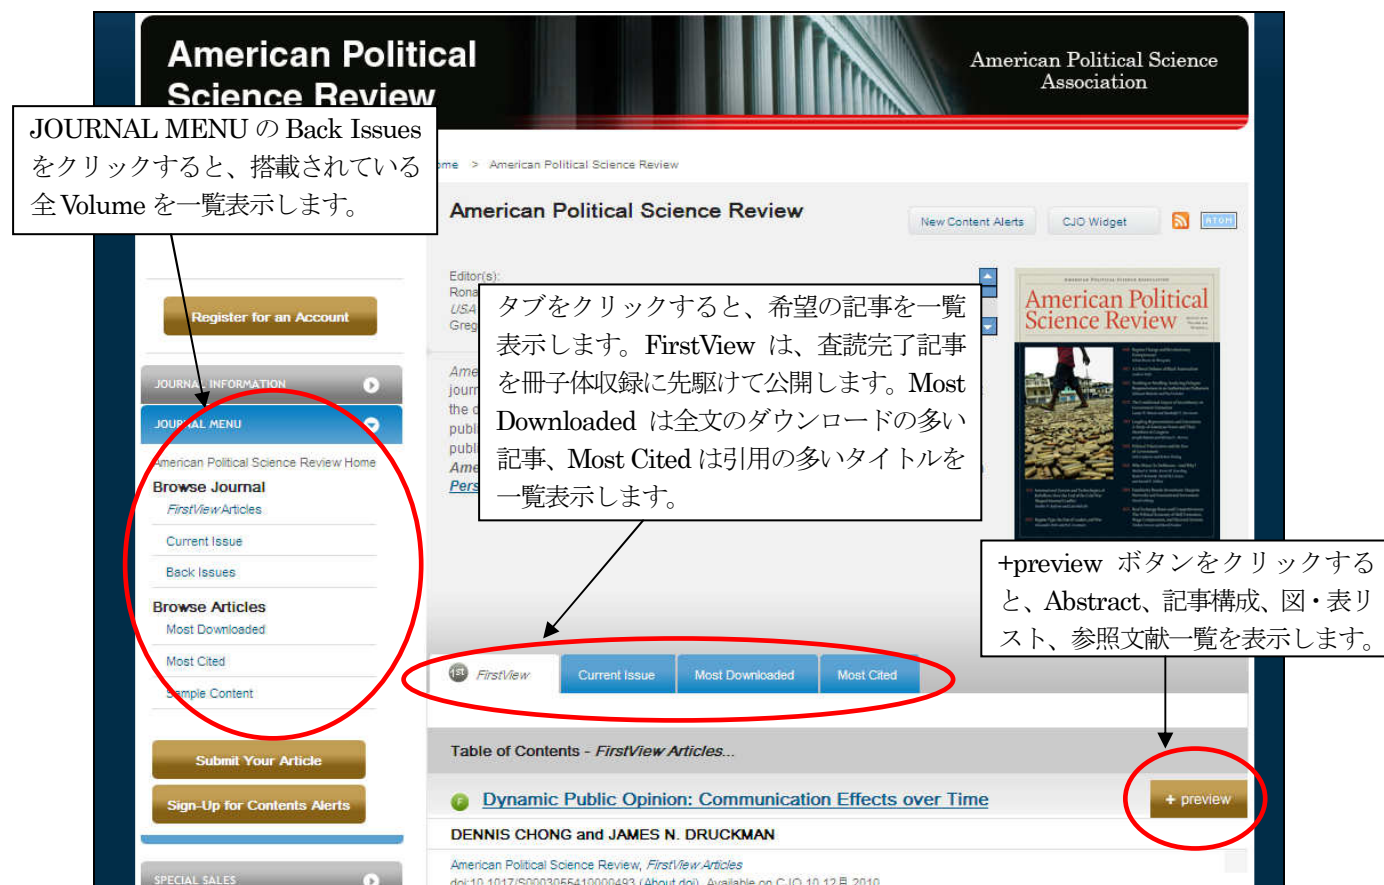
American Political Science Review

American Political Science Association

JOURNAL MENU の Back Issues をクリックすると、搭載されている全 Volume を一覧表示します。

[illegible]me > American Political Science Review

American Political Science Review

New Content Alerts

CJO Widget

ATOM

Editor(s):
Rona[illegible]
USA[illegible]
Greg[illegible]

Ame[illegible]
journ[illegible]
the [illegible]
publ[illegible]
publ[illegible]
Ame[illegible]
Pers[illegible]

タブをクリックすると、希望の記事を一覧表示します。FirstView は、査読完了記事を冊子体収録に先駆けて公開します。Most Downloaded は全文のダウンロードの多い記事、Most Cited は引用の多いタイトルを一覧表示します。

American Political Science Review

Register for an Account

JOURNAL INFORMATION

JOURNAL MENU

American Political Science Review Home

Browse Journal

FirstView Articles

Current Issue

Back Issues

Browse Articles

Most Downloaded

Most Cited

Sample Content

Submit Your Article

Sign-Up for Contents Alerts

SPECIAL SALES

+preview ボタンをクリックすると、Abstract、記事構成、図・表リスト、参照文献一覧を表示します。

FirstView

Current Issue

Most Downloaded

Most Cited

Table of Contents - FirstView Articles...

Dynamic Public Opinion: Communication Effects over Time

+ preview

DENNIS CHONG and JAMES N. DRUCKMAN

American Political Science Review, FirstView Articles

doi:10.1017/S0003055410000493 (About doi), Available on CJO 10 12月 2010